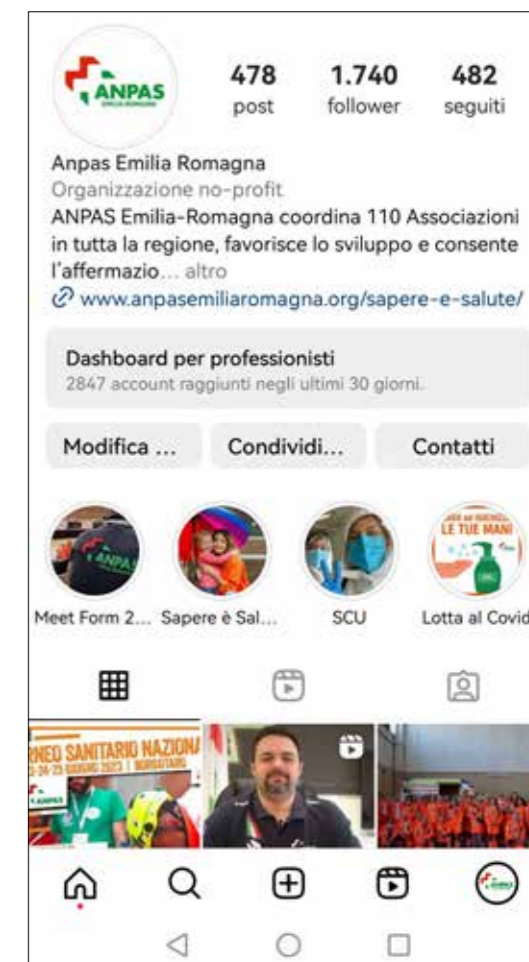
ANPAS EMILIA ROMAGNA

478 post
1.740 follower
482 seguiti

Anpas Emilia Romagna
Organizzazione no-profit
ANPAS Emilia-Romagna coordina 110 Associazioni in tutta la regione, favorisce lo sviluppo e consente l'affermazio... altro
www.anpasemiliaromagna.org/sapere-e-salute/

Dashboard per professionisti
2847 account raggiunti negli ultimi 30 giorni.

Modifica ...
Condividi...
Contatti

ANPAS
LE TUE MANI

Meet Form 2...
Sapere è Sal...
SCU
Lotta al Covid

RNEO SANITARIO NAZIONA
ANPAS